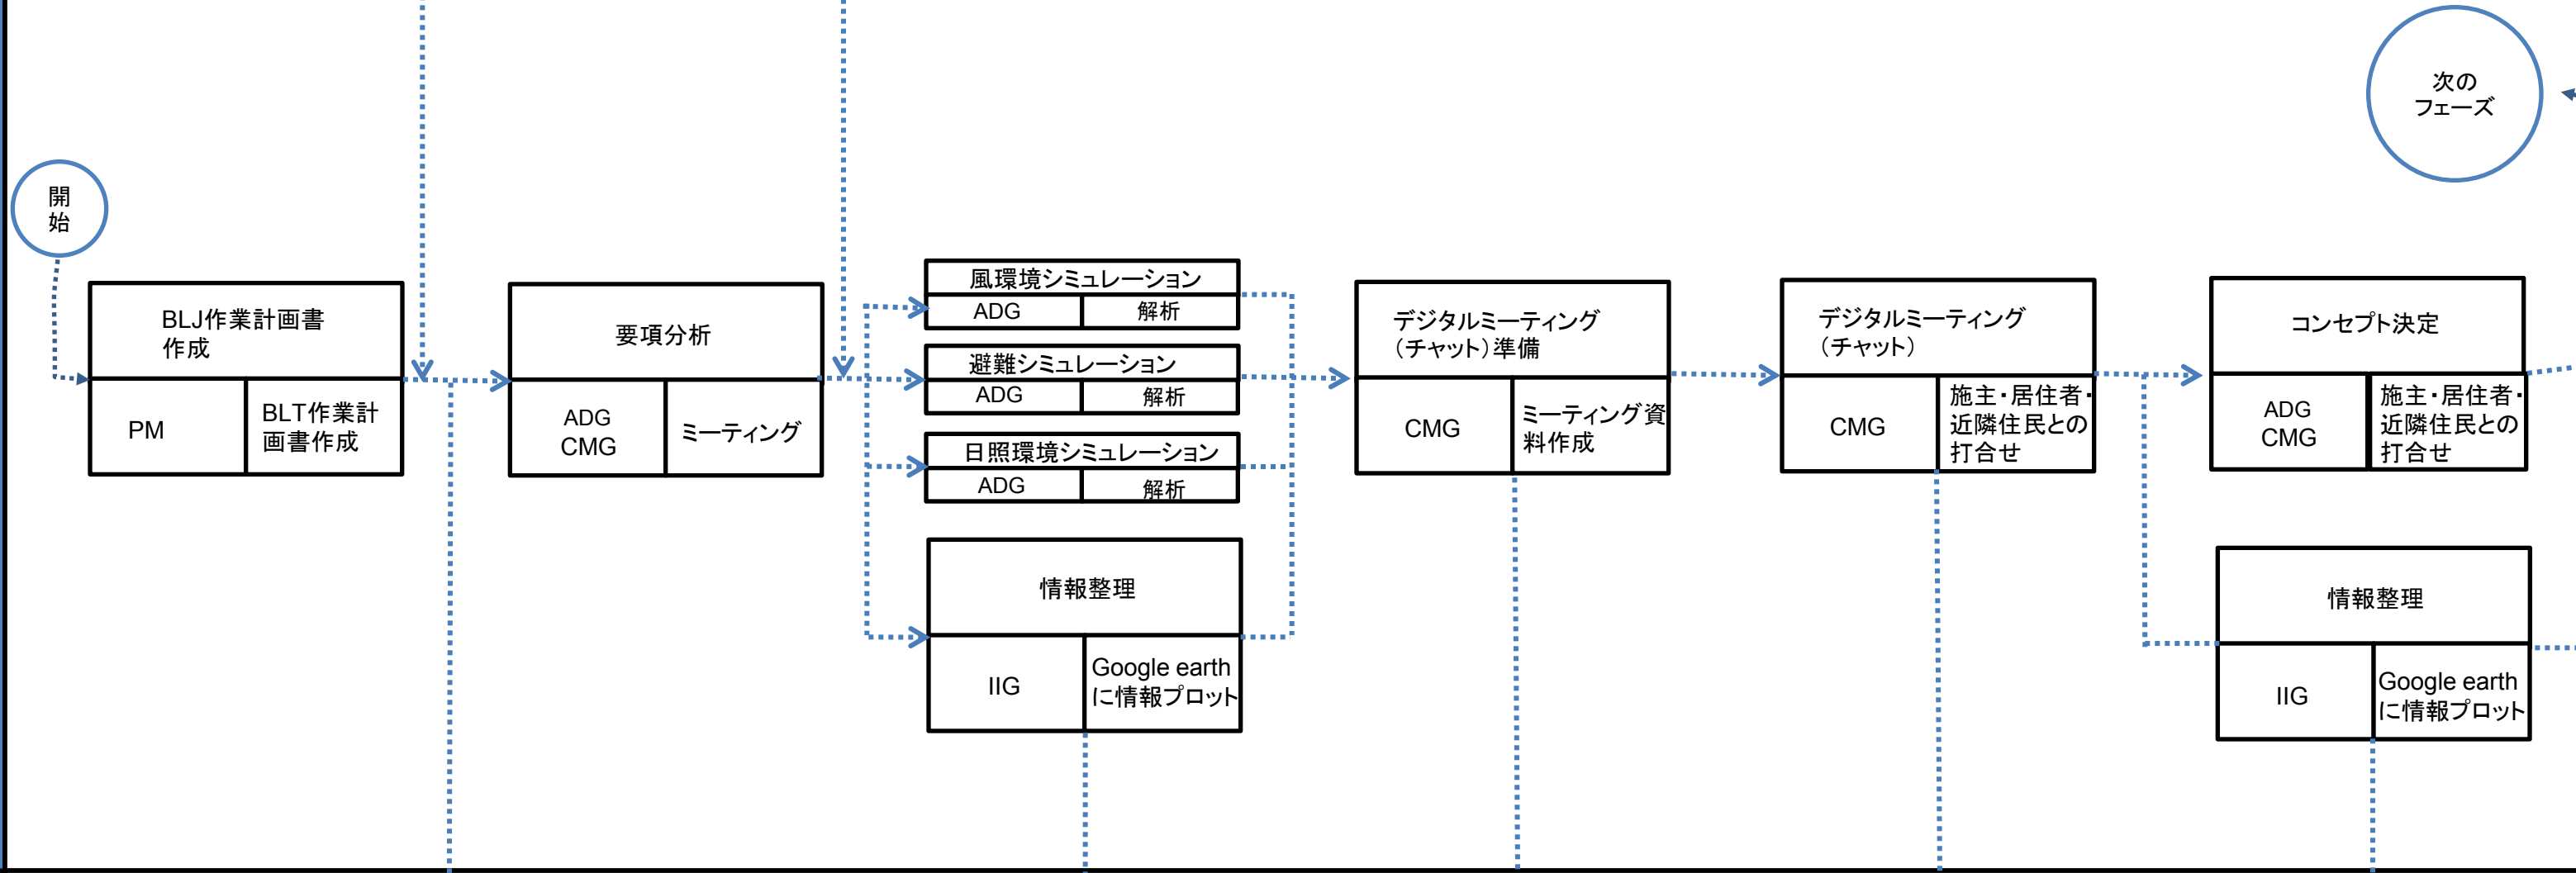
次の
フェーズ

開
始

BLJ作業計画書
作成

PM

BLT作業計
画書作成

要項分析

ADG
CMG

ミーティング

風環境シミュレーション

ADG

解析

避難シミュレーション

ADG

解析

日照環境シミュレーション

ADG

解析

情報整理

IIG

Google earth
に情報プロット

デジタルミーティング
（チャット）準備

CMG

ミーティング資
料作成

デジタルミーティング
（チャット）

CMG

施主・居住者・
近隣住民との
打合せ

コンセプト決定

ADG
CMG

施主・居住者・
近隣住民との
打合せ

情報整理

IIG

Google earth
に情報プロット